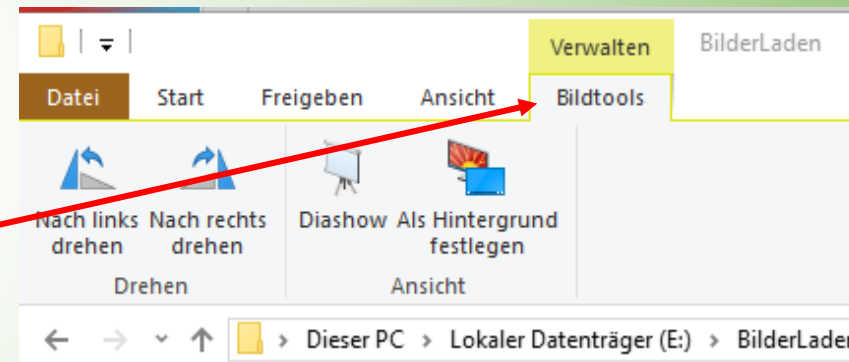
Verwalten BilderLaden

Datei Start Freigeben Ansicht Bildtools

Nach links drehen Nach rechts drehen

Drehen

Diashow Als Hintergrund festlegen

Ansicht

Dieser PC › Lokaler Datenträger (E:) › BilderLaden